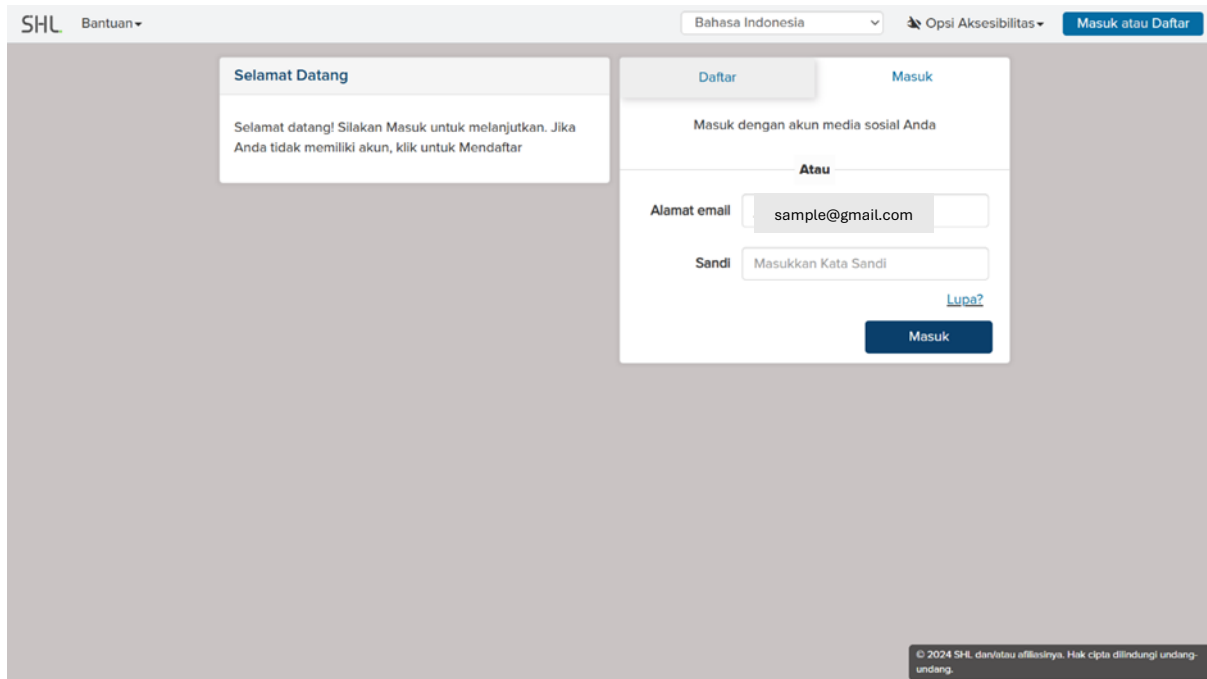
SHL Bantuan

Bahasa Indonesia

Opsi Aksesibilitas

Masuk atau Daftar

Selamat Datang

Selamat datang! Silakan Masuk untuk melanjutkan. Jika Anda tidak memiliki akun, klik untuk Mendaftar

Daftar

Masuk

Masuk dengan akun media sosial Anda

Atau

Alamat email sample@gmail.com

Sandi Masukkan Kata Sandi

Lupa?

Masuk

© 2024 SHL dan/atau afiliasinya. Hak cipta dilindungi undang-undang.